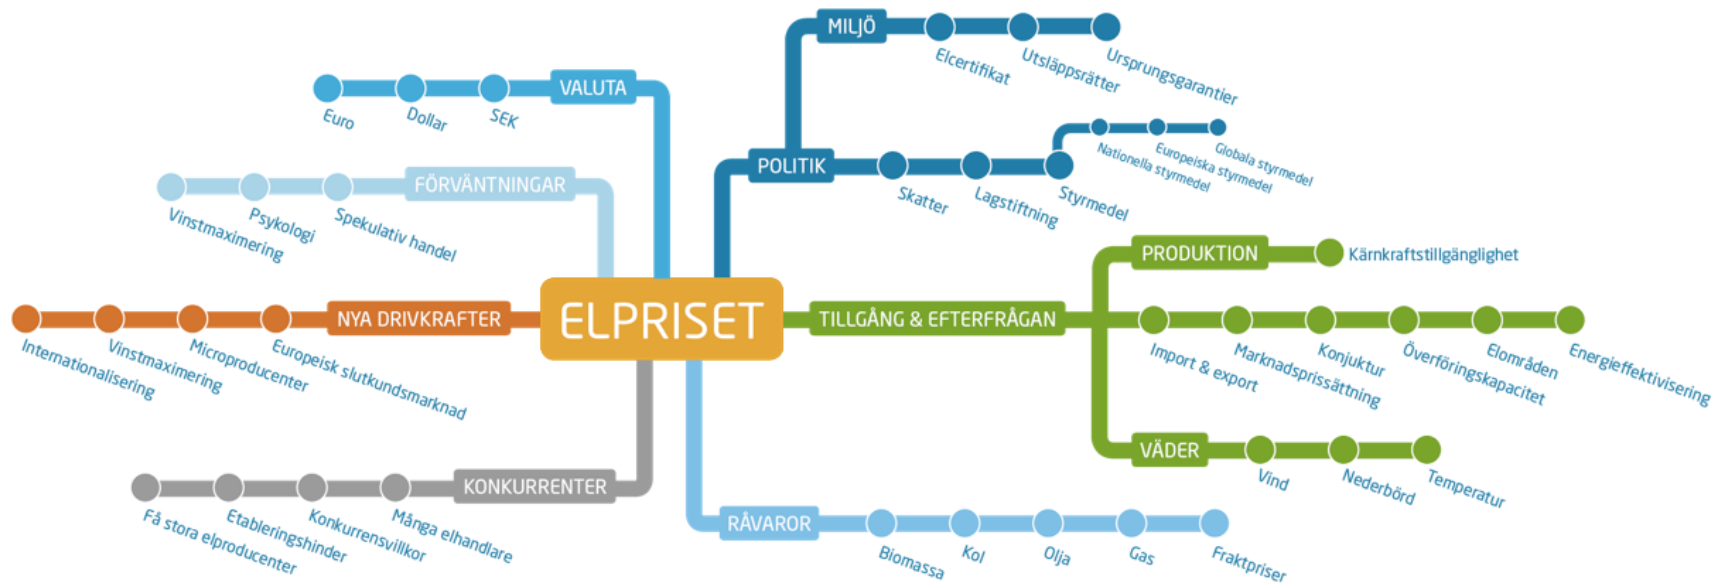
MILJÖ
Elcertifikat
Utsläppsrätter
Ursprungsgarantier

VALUTA
Euro
Dollar
SEK

POLITIK
Skatter
Lagstiftning
Styrmedel
Nationella styrmedel
Europeiska styrmedel
Globala styrmedel

FÖRVÄNTNINGAR
Vinstmaximering
Psykologi
Spekulativ handel

PRODUKTION
Kärnkraftstillgänglighet

NYA DRIVKRAFTER
Internationalisering
Vinstmaximering
Microproducenter
Europeisk slutkundsmarknad

ELPRISET

TILLGÅNG & EFTERFRÅGAN
Import & export
Marknadsprissättning
Konjuktur
Överföringskapacitet
Elområden
Energieffektivisering

VÄDER
Vind
Nederbörd
Temperatur

KONKURRENTER
Få stora elproducenter
Etableringshinder
Konkurrensvillkor
Många elhandlare

RÅVAROR
Biomassa
Kol
Olja
Gas
Fraktpriser